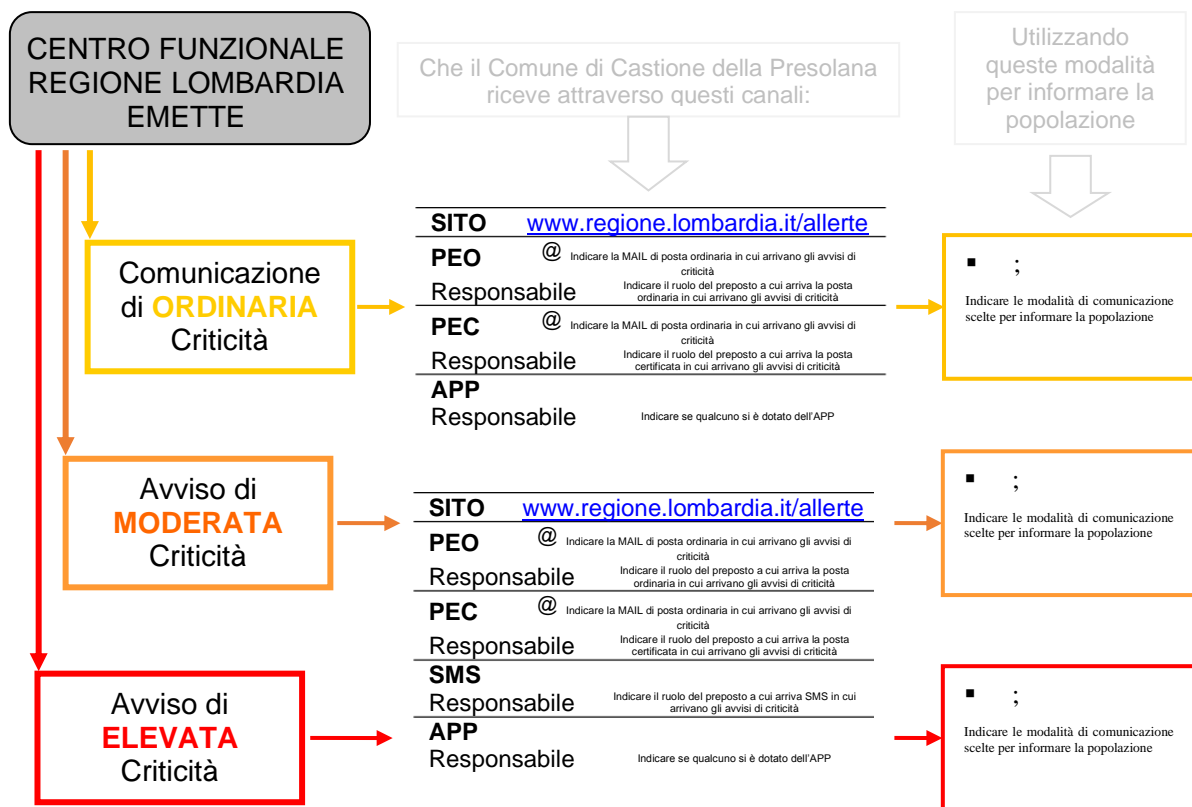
CENTRO FUNZIONALE REGIONE LOMBARDIA EMETTE

Che il Comune di Castione della Presolana riceve attraverso questi canali:

Utilizzando queste modalità per informare la popolazione

Comunicazione di ORDINARIA Criticità

SITO www.regione.lombardia.it/allerte
PEO @ Indicare la MAIL di posta ordinaria in cui arrivano gli avvisi di criticità
Responsabile Indicare il ruolo del preposto a cui arriva la posta ordinaria in cui arrivano gli avvisi di criticità
PEC @ Indicare la MAIL di posta ordinaria in cui arrivano gli avvisi di criticità
Responsabile Indicare il ruolo del preposto a cui arriva la posta certificata in cui arrivano gli avvisi di criticità
APP
Responsabile Indicare se qualcuno si è dotato dell'APP

▪ ;
Indicare le modalità di comunicazione scelte per informare la popolazione

Avviso di MODERATA Criticità

SITO www.regione.lombardia.it/allerte
PEO @ Indicare la MAIL di posta ordinaria in cui arrivano gli avvisi di criticità
Responsabile Indicare il ruolo del preposto a cui arriva la posta ordinaria in cui arrivano gli avvisi di criticità
PEC @ Indicare la MAIL di posta ordinaria in cui arrivano gli avvisi di criticità
Responsabile Indicare il ruolo del preposto a cui arriva la posta certificata in cui arrivano gli avvisi di criticità
SMS
Responsabile Indicare il ruolo del preposto a cui arriva SMS in cui arrivano gli avvisi di criticità
APP
Responsabile Indicare se qualcuno si è dotato dell'APP

▪ ;
Indicare le modalità di comunicazione scelte per informare la popolazione

Avviso di ELEVATA Criticità

▪ ;
Indicare le modalità di comunicazione scelte per informare la popolazione